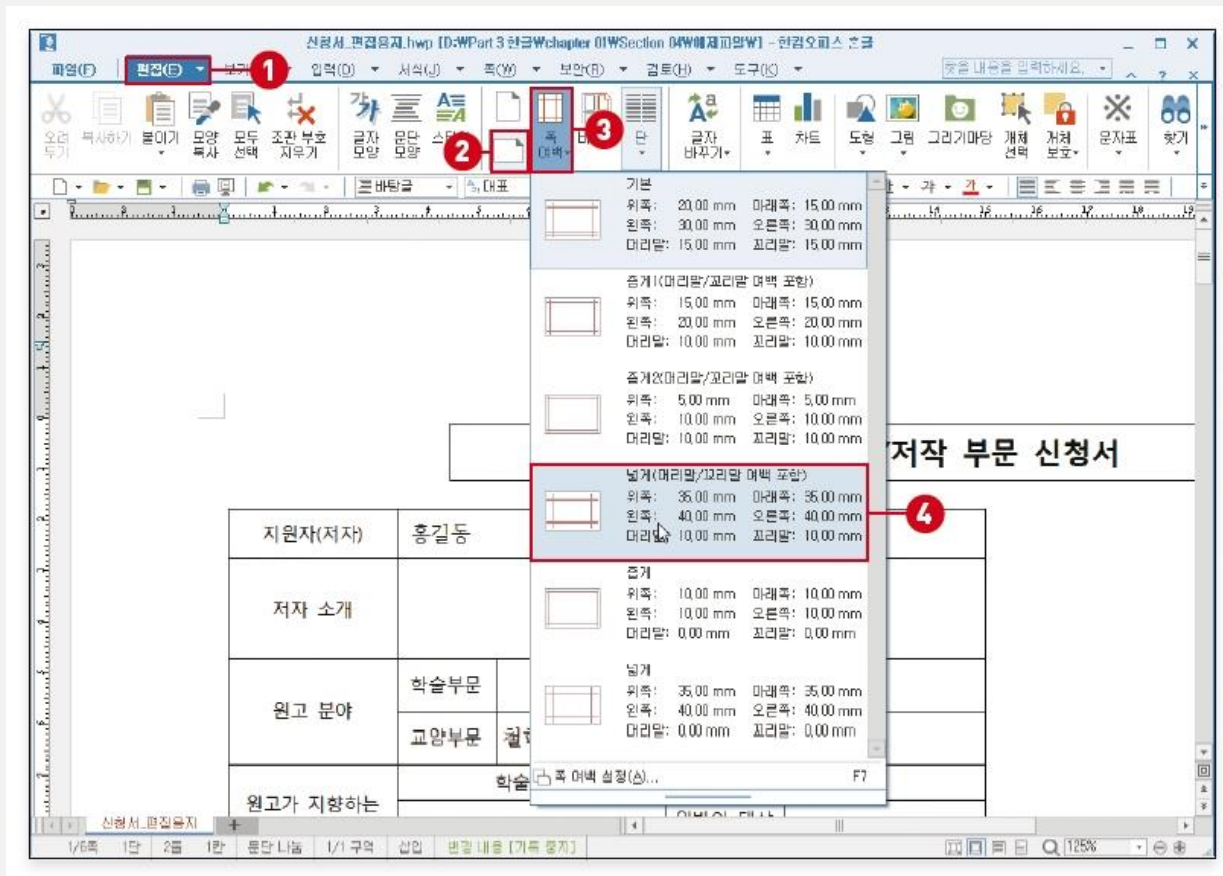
신청서_편집용지.hwp [D:₩Part 3 한글₩chapter 01₩Section 04₩예제파일₩] - 한컴오피스 한글

파일(F) 편집(E) 보기 1 입력(D) 서식(J) 쪽(W) 보안(R) 검토(H) 도구(K)

찾을 내용을 입력하세요.

오려두기 복사하기 붙이기 모양복사 모두선택 조판부호지우기 글자모양 문단모양 스타일 2 쪽여백 3 단 글자바꾸기 표 차트 도형 그림 그리기마당 개체선택 개체보호 문자표 찾기

바탕글 대표

기본
위쪽: 20.00 mm 아래쪽: 15.00 mm
왼쪽: 30.00 mm 오른쪽: 30.00 mm
머리말: 15.00 mm 꼬리말: 15.00 mm

좁게1(머리말/꼬리말 여백 포함)
위쪽: 15.00 mm 아래쪽: 15.00 mm
왼쪽: 20.00 mm 오른쪽: 20.00 mm
머리말: 10.00 mm 꼬리말: 10.00 mm

좁게2(머리말/꼬리말 여백 포함)
위쪽: 5.00 mm 아래쪽: 5.00 mm
왼쪽: 10.00 mm 오른쪽: 10.00 mm
머리말: 10.00 mm 꼬리말: 10.00 mm

넓게(머리말/꼬리말 여백 포함)
위쪽: 35.00 mm 아래쪽: 35.00 mm
왼쪽: 40.00 mm 오른쪽: 40.00 mm
머리말: 10.00 mm 꼬리말: 10.00 mm

4

좁게
위쪽: 10.00 mm 아래쪽: 10.00 mm
왼쪽: 10.00 mm 오른쪽: 10.00 mm
머리말: 0.00 mm 꼬리말: 0.00 mm

넓게
위쪽: 35.00 mm 아래쪽: 35.00 mm
왼쪽: 40.00 mm 오른쪽: 40.00 mm
머리말: 0.00 mm 꼬리말: 0.00 mm

쪽 여백 설정(A)... F7

/저작 부문 신청서

지원자(저자) 홍길동
저자 소개
원고 분야 학술부문
교양부문 철
원고가 지향하는 학술

신청서_편집용지
1/6쪽 1단 2줄 1칸 문단 나눔 1/1 구역 삽입 변경 내용 [기록 중지] 125%